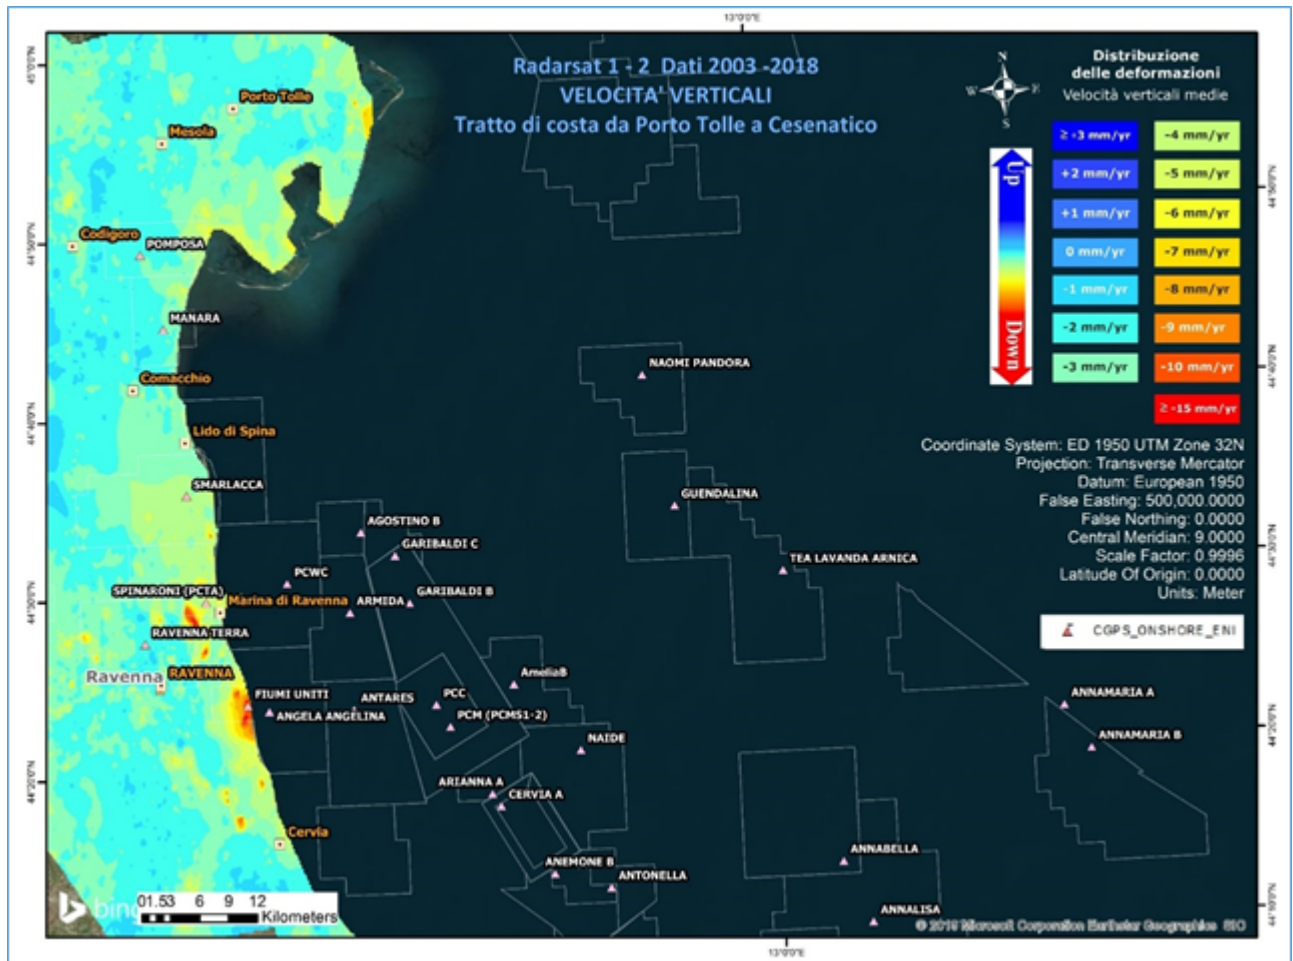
13°0'0"E

Radarsat 1 - 2 Dati 2003 -2018
VELOCITA' VERTICALI
Tratto di costa da Porto Tolle a Cesenatico

Distribuzione delle deformazioni
Velocità verticali medie

| ≥ +3 mm/yr | -4 mm/yr |
|---|---|
| +2 mm/yr | -5 mm/yr |
| +1 mm/yr | -6 mm/yr |
| 0 mm/yr | -7 mm/yr |
| -1 mm/yr | -8 mm/yr |
| -2 mm/yr | -9 mm/yr |
| -3 mm/yr | -10 mm/yr |
| | ≥ -15 mm/yr |

Up
Down

N
W
E
S

Coordinate System: ED 1950 UTM Zone 32N
Projection: Transverse Mercator
Datum: European 1950
False Easting: 500,000.0000
False Northing: 0.0000
Central Meridian: 9.0000
Scale Factor: 0.9996
Latitude Of Origin: 0.0000
Units: Meter

CGPS_ONSHORE_ENI

Porto Tolle
Mesola
Codigoro
POMPOSA
MANARA
Comacchio
Lido di Spina
SMARLACCA
NAOMI PANDORA
GUENDALINA
TEA LAVANDA ARNICA
AGOSTINO B
GARIBALDI C
PCWC
GARIBALDI B
SPINARONI (PCTA)
Marina di Ravenna
ARMIDA
RAVENNA TERRA
Ravenna
RAVENNA
AmeliaB
FIUMI UNITI
ANTARES
PCC
ANGELA ANGELINA
PCM (PCMS1-2)
NAIDE
ANNAMARIA A
ANNAMARIA B
ARIANNA A
CERVIA A
Cervia
ANEMONE B
ANTONELLA
ANNABELLA
ANNALISA

bing
0 1.5 3 6 9 12
Kilometers

© 2018 Microsoft Corporation Earthstar Geographics SIO

13°0'0"E